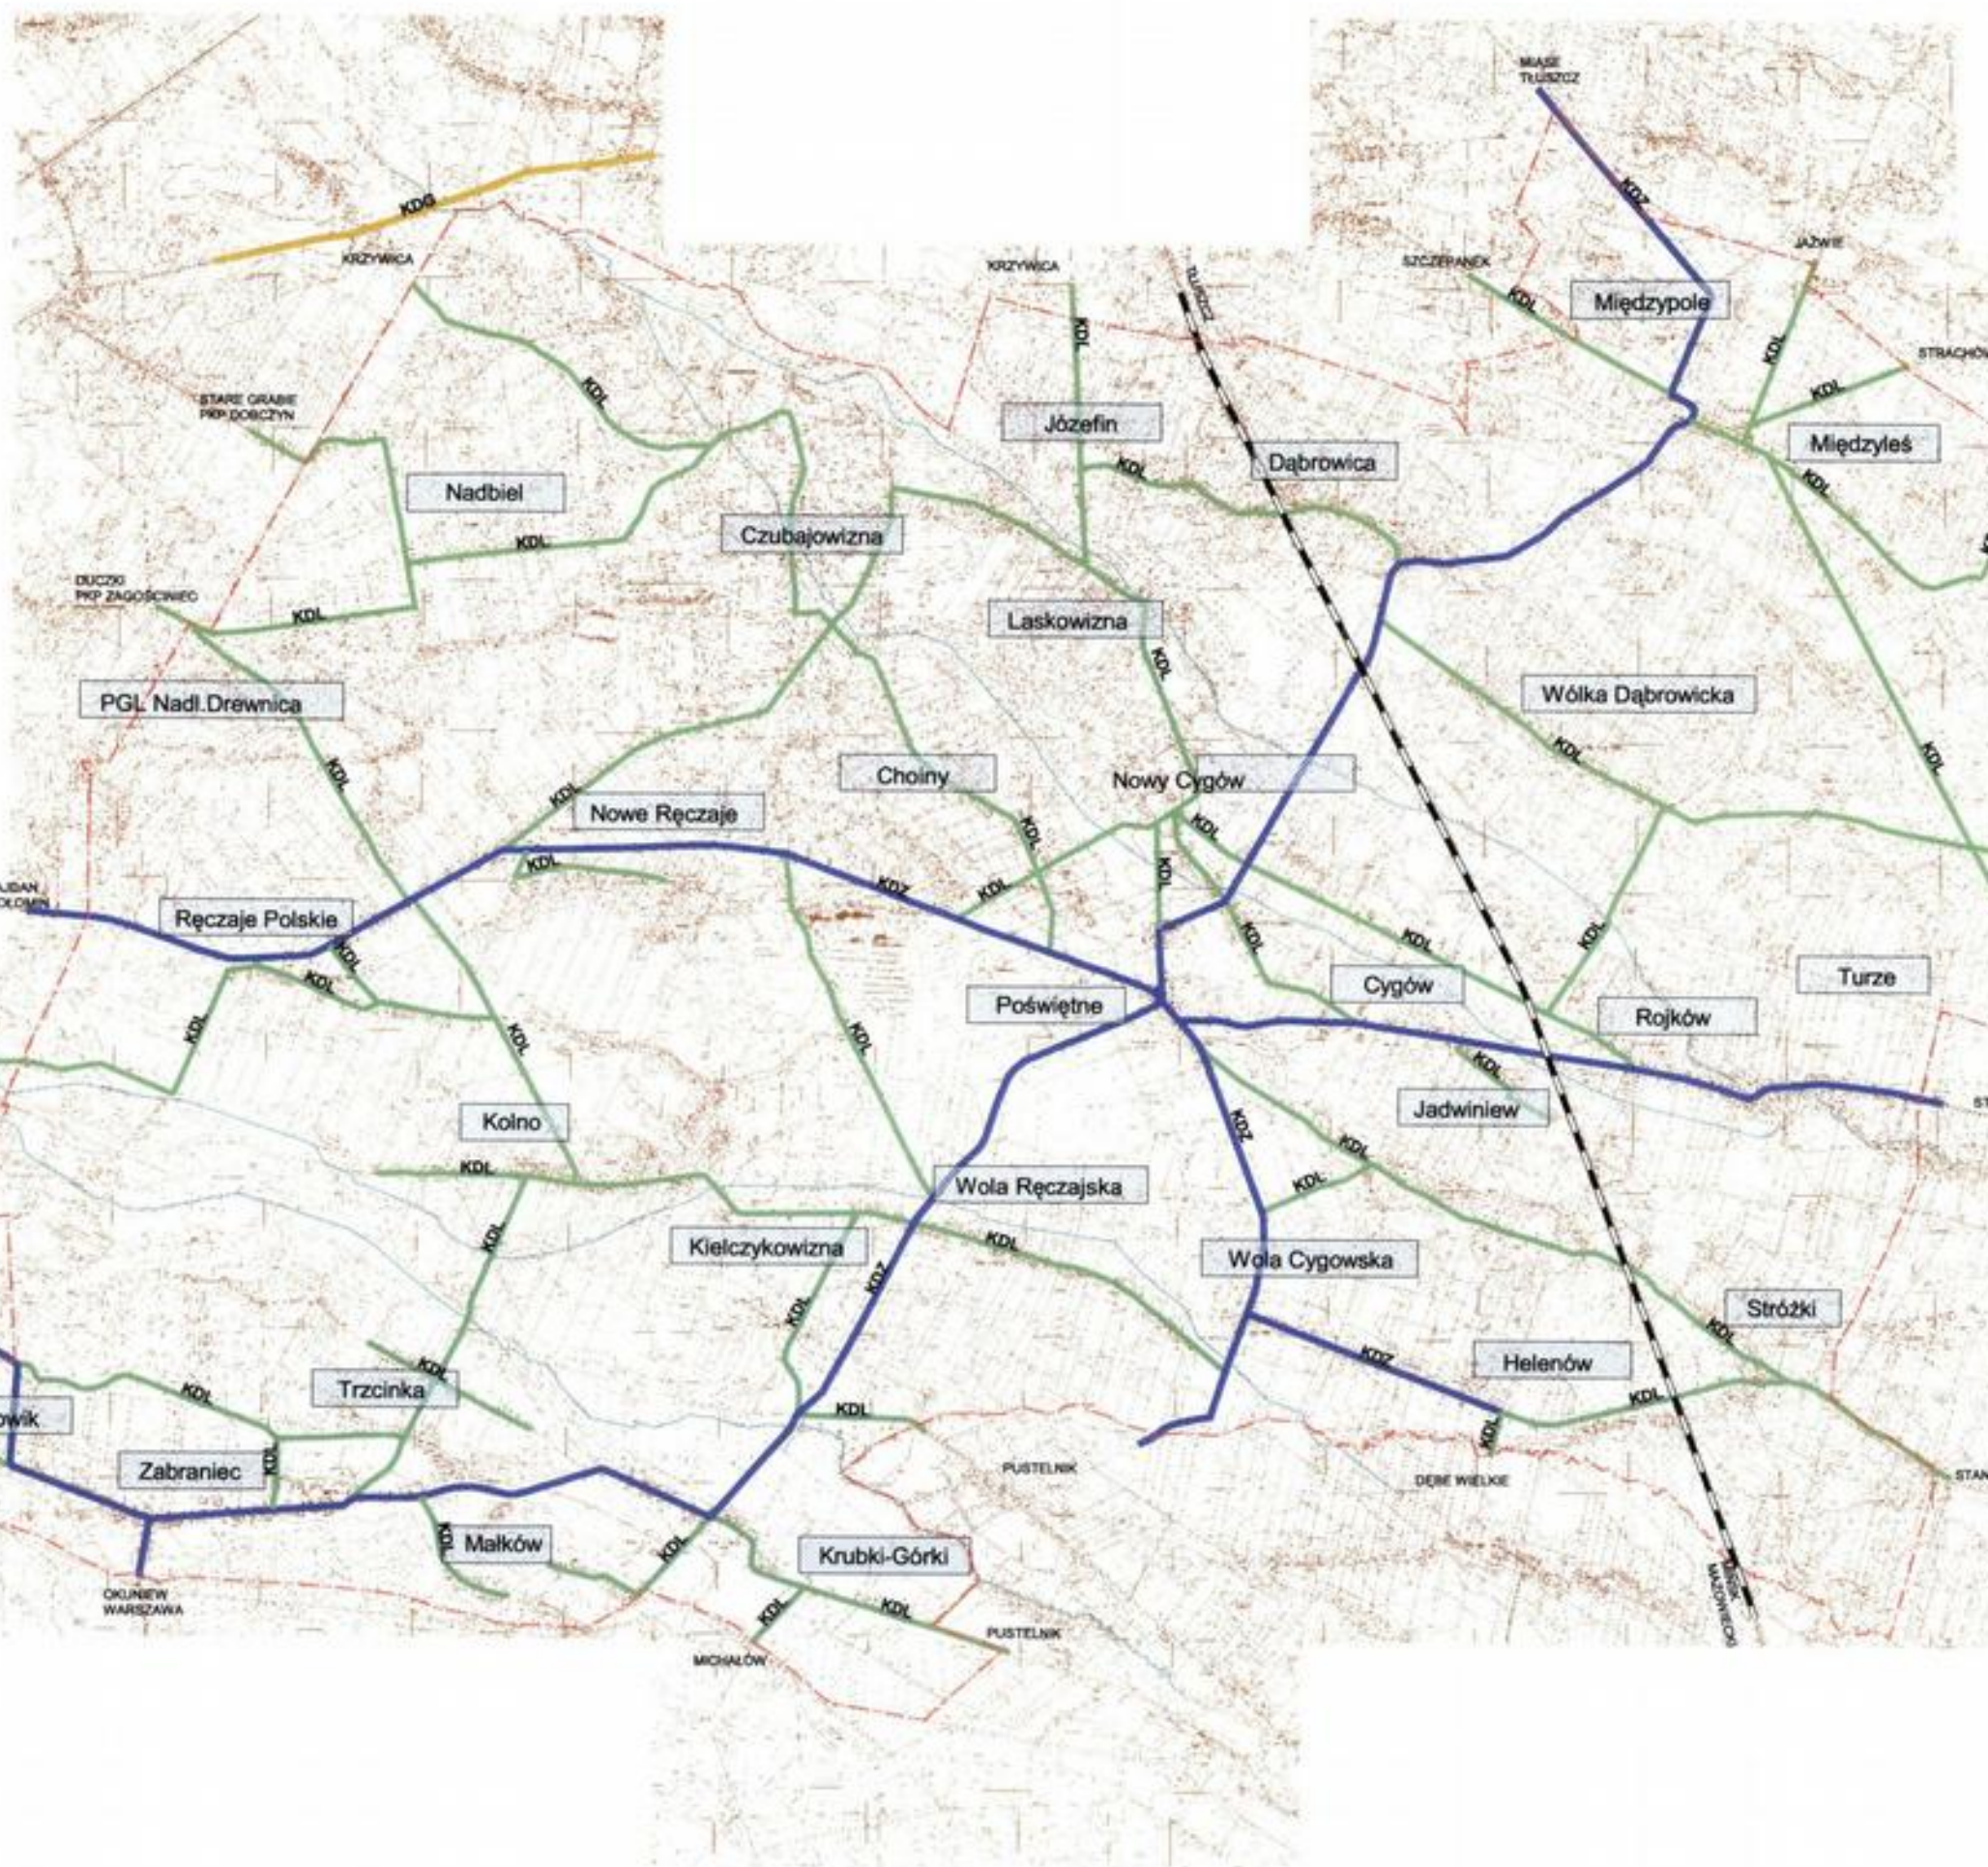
KDG
KRZYWICA
KRZYWICA
TŁUSZCZ
MIASE TŁUSZCZ
KDZ
SZCZEPANEK
JAŹWIE
KDL
Międzypole
KDL
STRACHÓW
KDL
KDL
Międzyleś
KDL
STARE GRABIE PKP DOBCZYN
Józefin
KDL
Dąbrowica
Nadbiel
KDL
Czubajowizna
DUCZKI PKP ZAGOŚCINIEC
KDL
Laskowizna
KDL
Wólka Dąbrowicka
PGL Nadl.Drewnica
KDL
KDL
Choiny
Nowy Cygów
KDL
KDL
Nowe Ręczaje
KDL
KDL
KDL
KDZ
KDL
KDL
KDL
KDL
KDL
Ręczaje Polskie
KDL
KDL
KDL
Cygów
Turze
Poświętne
Rojków
KDL
KDL
KDL
Jadwiniew
KDZ
Kolno
KDL
KDL
Wola Ręczajska
KDL
KDL
Kielczykowizna
KDL
Wola Cygowska
KDL
KDZ
KDZ
Stróżki
KDL
Helenów
KDL
KDL
Trzcinka
KDL
KDL
KDL
Zabraniec
KDL
PUSTELNIK
DĘBE WIELKIE
KDL
Małków
KDL
Krubki-Górki
KDL
KDL
OKUNIEW WARSZAWA
PUSTELNIK
MICHAŁÓW
MIŃSK MAZOWIECKI